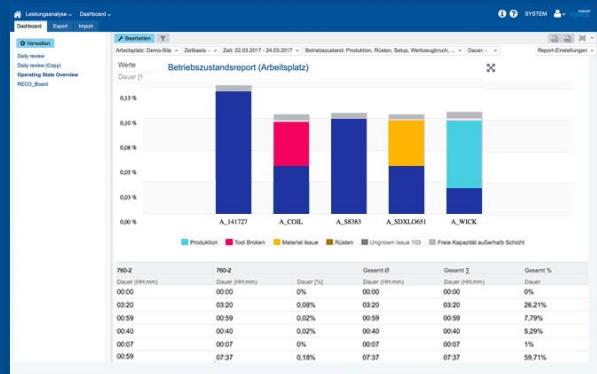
Leistungsanalyse ⌄ Dashboard ⌄ SYSTEM

Dashboard Export Import

Verwalten

Daily review
Daily review (Copy)
Operating State Overview
RECO_Board

Bearbeiten

Arbeitsplatz: Demo-Site ⌄ Zeitbasis ⌄ Zeit: 22.03.2017 - 24.03.2017 Betriebszustand: Produktion, Rüsten, Setup, Werkzeugbruch, ... Dauer ⌄ Report-Einstellungen ⌄

Werte
Dauer [%]

Betriebszustandsreport (Arbeitsplatz)

0,13 %
0,10 %
0,08 %
0,05 %
0,03 %
0,00 %

A_141727 A_COIL A_S8383 A_SDXLO651 A_WICK

Produktion Tool Broken Material Issue Rüsten Ungowm Issue 103 Freie Kapazität außerhalb Schicht

| 760-2 | 760-2 | | Gesamt Ø | Gesamt ∑ | Gesamt % |
|---|---|---|---|---|---|
| Dauer (HH:mm) | Dauer (HH:mm) | Dauer [%] | Dauer (HH:mm) | Dauer (HH:mm) | Dauer [%] |
| 00:00 | 00:00 | 0% | 00:00 | 00:00 | 0% |
| 03:20 | 03:20 | 0,08% | 03:20 | 03:20 | 26,21% |
| 00:59 | 00:59 | 0,02% | 00:59 | 00:59 | 7,79% |
| 00:40 | 00:40 | 0,02% | 00:40 | 00:40 | 5,29% |
| 00:07 | 00:07 | 0% | 00:07 | 00:07 | 1% |
| 00:59 | 07:37 | 0,18% | 07:37 | 07:37 | 59,71% |